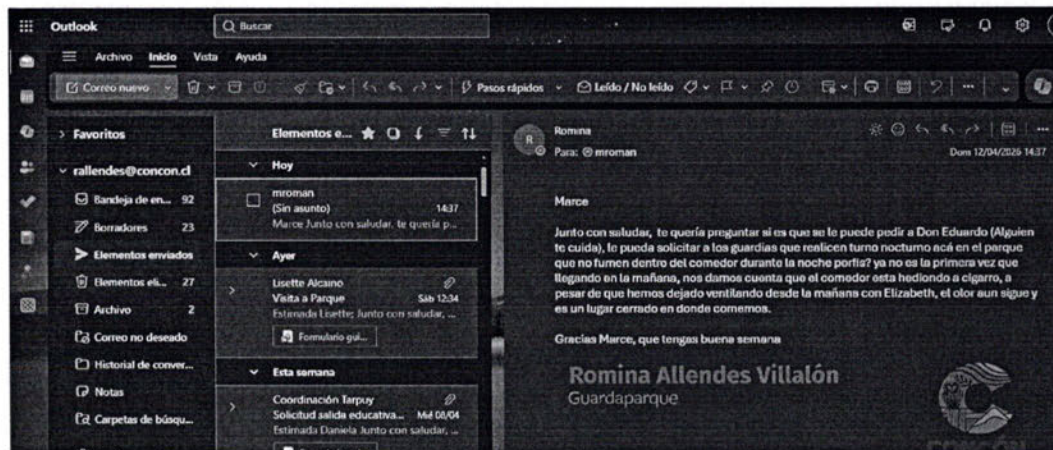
Outlook
Buscar

Archivo Inicio Vista Ayuda

Correo nuevo
Pasos rápidos
Leído / No leído

Favoritos
rallendes@concon.cl
Bandeja de en... 92
Borradores 23
Elementos enviados
Elementos eli... 27
Archivo 2
Correo no deseado
Historial de conver...
Notas
Carpetas de búsqu...

Elementos e...
Hoy
mroman
(Sin asunto) 14:37
Marce Junto con saludar, te quería p...
Ayer
Lisette Alcaino
Visita a Parque Sáb 12:34
Estimada Lisette; Junto con saludar, ...
Formulario gui...
Esta semana
Coordinación Tarpuy
Solicitud salida educativa... Mié 08/04
Estimada Daniela Junto con saludar, ...

Romina
Para: mroman
Dom 12/04/2026 14:37

Marce

Junto con saludar, te quería preguntar si es que se le puede pedir a Don Eduardo (Alguien te cuida), le pueda solicitar a los guardias que realicen turno nocturno acá en el parque que no fumen dentro del comedor durante la noche porfis? ya no es la primera vez que llegando en la mañana, nos damos cuenta que el comedor esta hediondo a cigarro, a pesar de que hemos dejado ventilando desde la mañana con Elizabeth, el olor aun sigue y es un lugar cerrado en donde comemos.

Gracias Marce, que tengas buena semana

Romina Allendes Villalón
Guardaparque